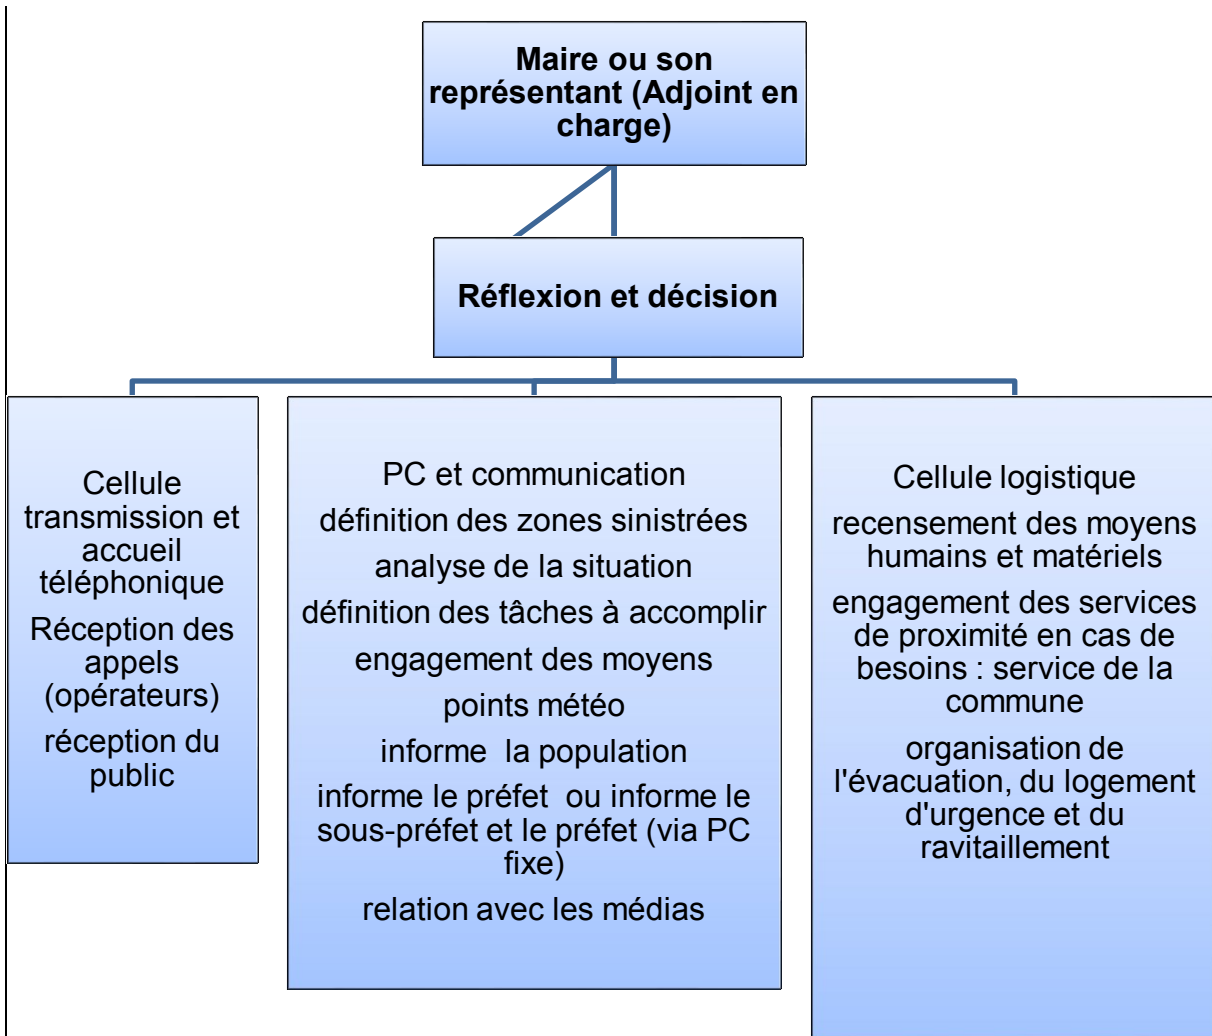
Maire ou son représentant (Adjoint en charge)

Réflexion et décision

Cellule transmission et accueil téléphonique

Réception des appels (opérateurs)

réception du public

PC et communication

définition des zones sinistrées

analyse de la situation

définition des tâches à accomplir

engagement des moyens

points météo

informe  la population

informe le préfet  ou informe le sous-préfet et le préfet (via PC fixe)

relation avec les médias

Cellule logistique

recensement des moyens humains et matériels

engagement des services de proximité en cas de besoins : service de la commune

organisation de l'évacuation, du logement d'urgence et du ravitaillement